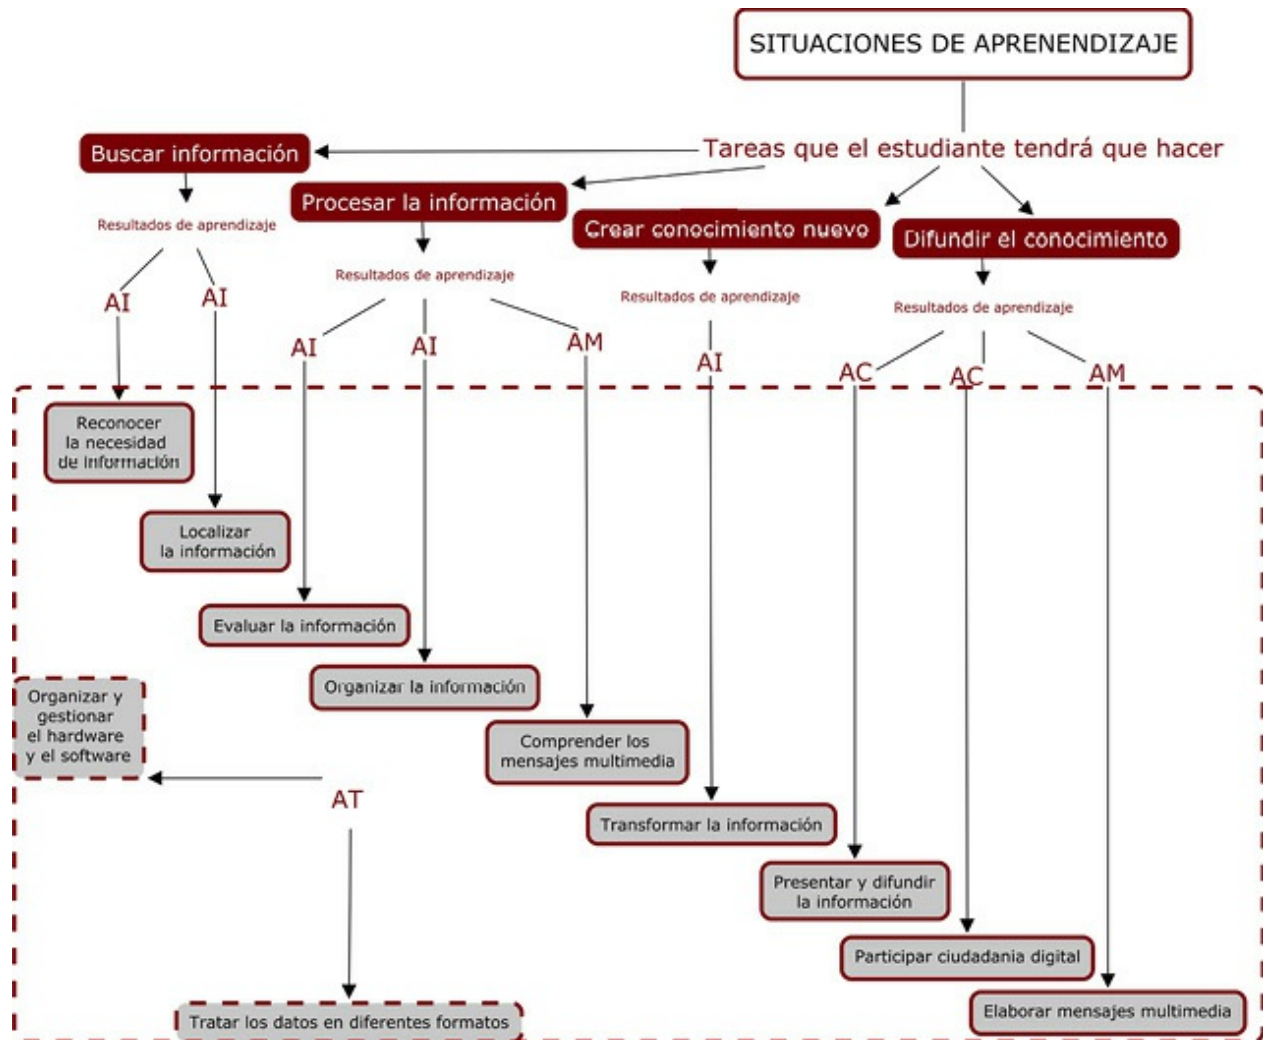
SITUACIONES DE APRENENDIZAJE

Tareas que el estudiante tendrá que hacer

Buscar información

Procesar la información

Crear conocimiento nuevo

Difundir el conocimiento

Resultados de aprendizaje

Resultados de aprendizaje

Resultados de aprendizaje

Resultados de aprendizaje

AI

AI

AI

AI

AM

AI

AC

AC

AM

Reconocer la necesidad de información

Localizar la información

Evaluar la información

Organizar la información

Comprender los mensajes multimedia

Transformar la información

Presentar y difundir la información

Participar ciudadania digital

Elaborar mensajes multimedia

Organizar y gestionar el hardware y el software

AT

Tratar los datos en diferentes formatos